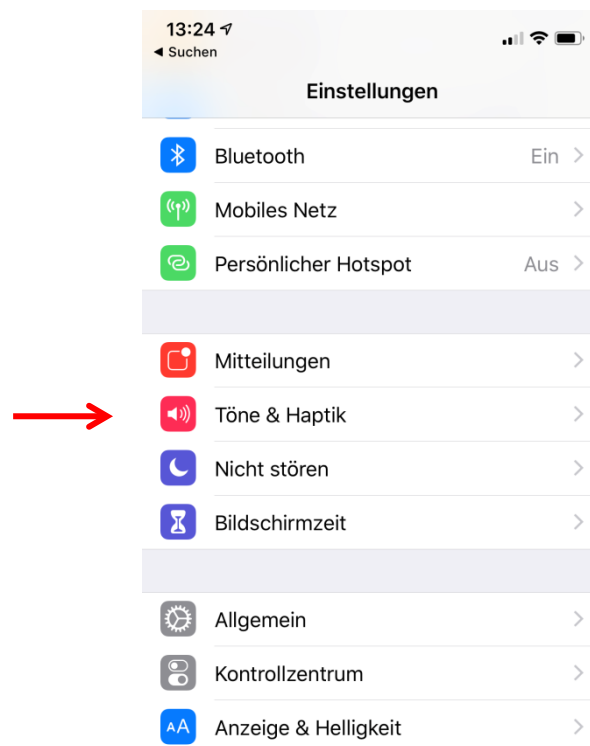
13:24
◀ Suchen

Einstellungen

Bluetooth Ein >

Mobiles Netz >

Persönlicher Hotspot Aus >

Mitteilungen >

Töne & Haptik >

Nicht stören >

Bildschirmzeit >

Allgemein >

Kontrollzentrum >

AA Anzeige & Helligkeit >